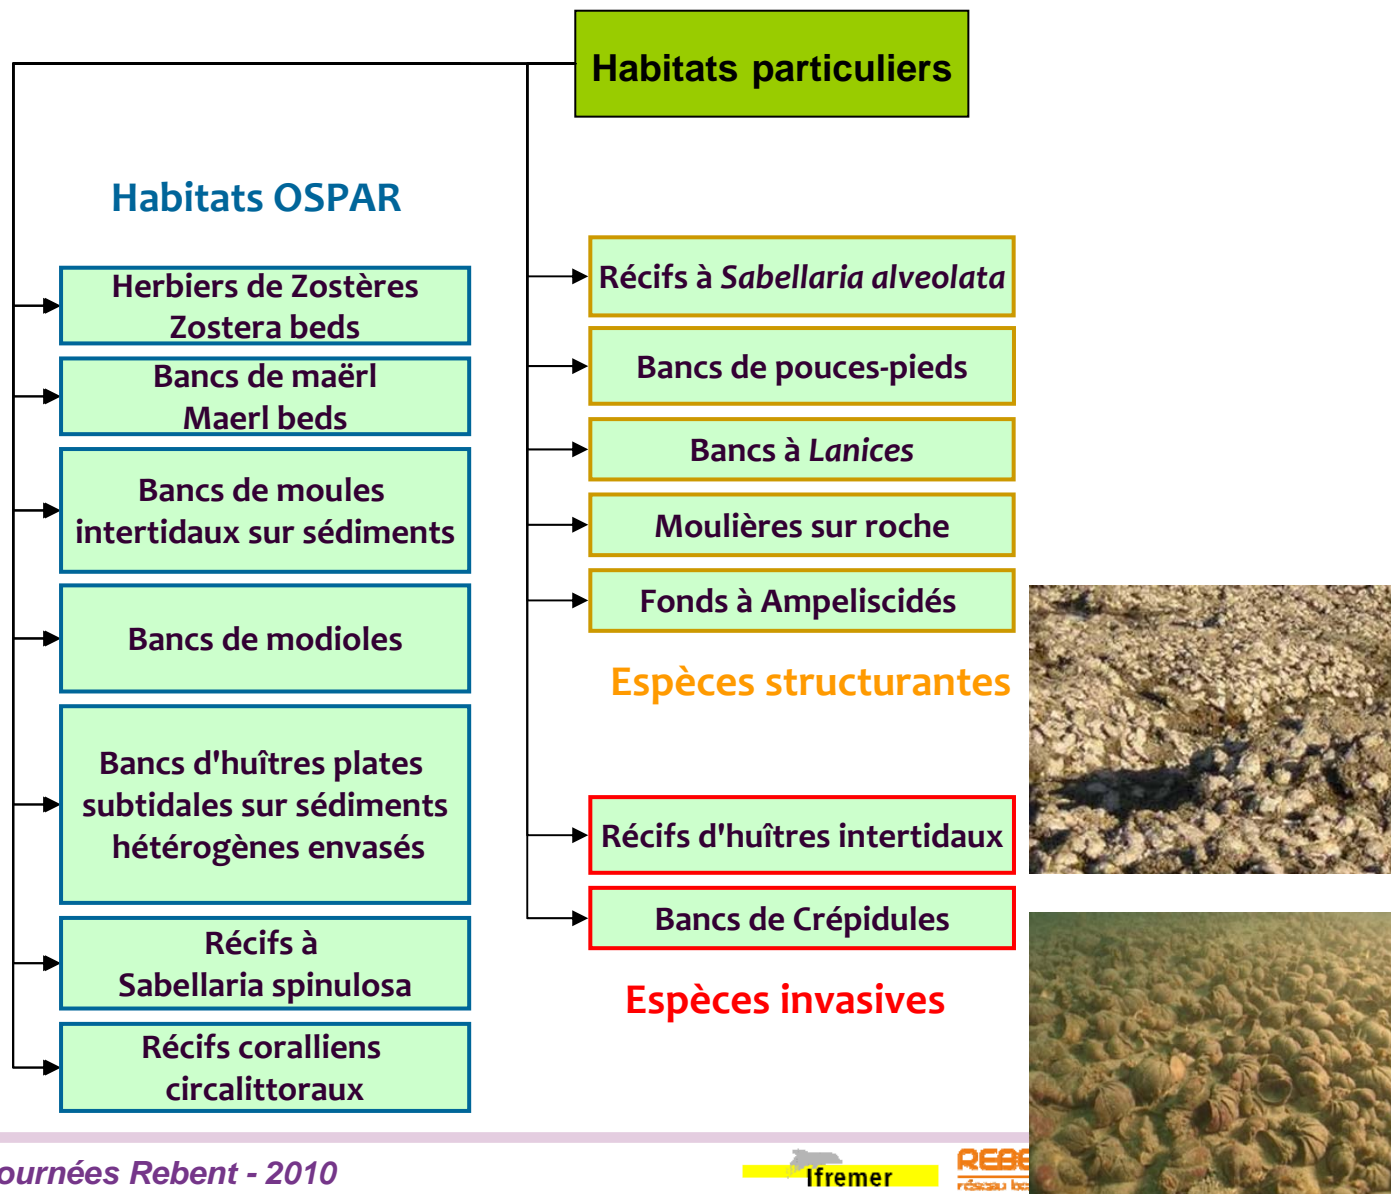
Habitats particuliers

Habitats OSPAR

Herbiers de Zostères
Zostera beds

Bancs de maërl
Maerl beds

Bancs de moules intertidaux sur sédiments

Bancs de modioles

Bancs d'huîtres plates subtidales sur sédiments hétérogènes envasés

Récifs à
Sabellaria spinulosa

Récifs coralliens circalittoraux

Récifs à *Sabellaria alveolata*

Bancs de pouces-pieds

Bancs à *Lanices*

Moulières sur roche

Fonds à Ampeliscidés

Espèces structurantes

Récifs d'huîtres intertidaux

Bancs de Crépidules

Espèces invasives

ournées Rebent - 2010

Ifremer

REBE
réseau be